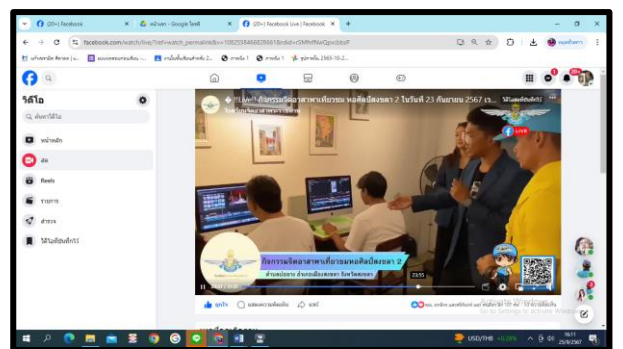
(20+) Facebook
หน้าแรก - Google ไดรฟ์
(20+) Facebook Live | Facebook
facebook.com/watch/live/?ref=watch_permalink&v=1082098466828661&rdid=rSMhfNwQpxcbtxP
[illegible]
วิดีโอ
ค้นหาวิดีโอ
หน้าหลัก
สด
Reels
รายการ
สำรวจ
วิดีโอที่บันทึกไว้
"Live" กิจกรรมจิตอาสาพาเที่ยวชม หอศิลป์สงขลา 2 ในวันที่ 23 กันยายน 2567 (ว...
LIVE
กิจกรรมจิตอาสาพาเที่ยวชมหอศิลป์สงขลา 2
23:55
ถูกใจ
แสดงความคิดเห็น
แชร์
Go to Settings to activate Windows.
USD/THB
16:11
23/9/2567